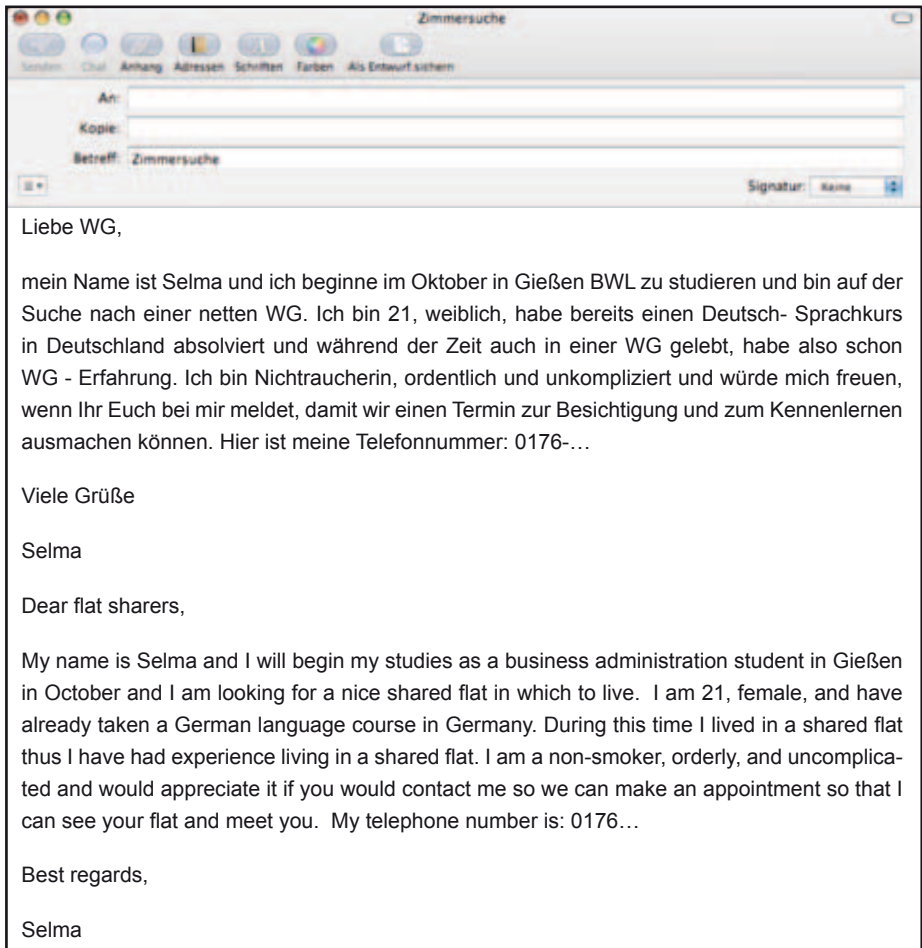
Zimmersuche

Senden Chat Anhang Adressen Schriften Farben Als Entwurf sichern

An:

Kopie:

Betreff: Zimmersuche

Signatur: Keine

Liebe WG,

mein Name ist Selma und ich beginne im Oktober in Gießen BWL zu studieren und bin auf der Suche nach einer netten WG. Ich bin 21, weiblich, habe bereits einen Deutsch- Sprachkurs in Deutschland absolviert und während der Zeit auch in einer WG gelebt, habe also schon WG - Erfahrung. Ich bin Nichtraucherin, ordentlich und unkompliziert und würde mich freuen, wenn Ihr Euch bei mir meldet, damit wir einen Termin zur Besichtigung und zum Kennenlernen ausmachen können. Hier ist meine Telefonnummer: 0176-…

Viele Grüße

Selma

Dear flat sharers,

My name is Selma and I will begin my studies as a business administration student in Gießen in October and I am looking for a nice shared flat in which to live. I am 21, female, and have already taken a German language course in Germany. During this time I lived in a shared flat thus I have had experience living in a shared flat. I am a non-smoker, orderly, and uncomplicated and would appreciate it if you would contact me so we can make an appointment so that I can see your flat and meet you. My telephone number is: 0176…

Best regards,

Selma